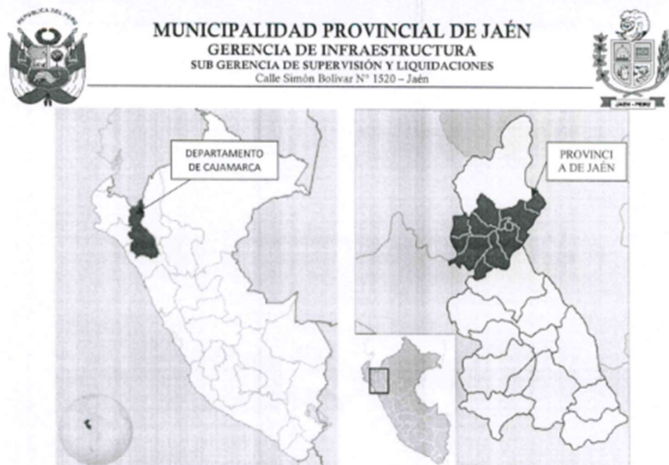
REPÚBLICA DEL PERÚ

MUNICIPALIDAD PROVINCIAL DE JAÉN
GERENCIA DE INFRAESTRUCTURA
SUB GERENCIA DE SUPERVISIÓN Y LIQUIDACIONES
Calle Simón Bolívar N° 1520 – Jaén

JAÉN - PERÚ

DEPARTAMENTO DE CAJAMARCA

PROVINCI A DE JAÉN